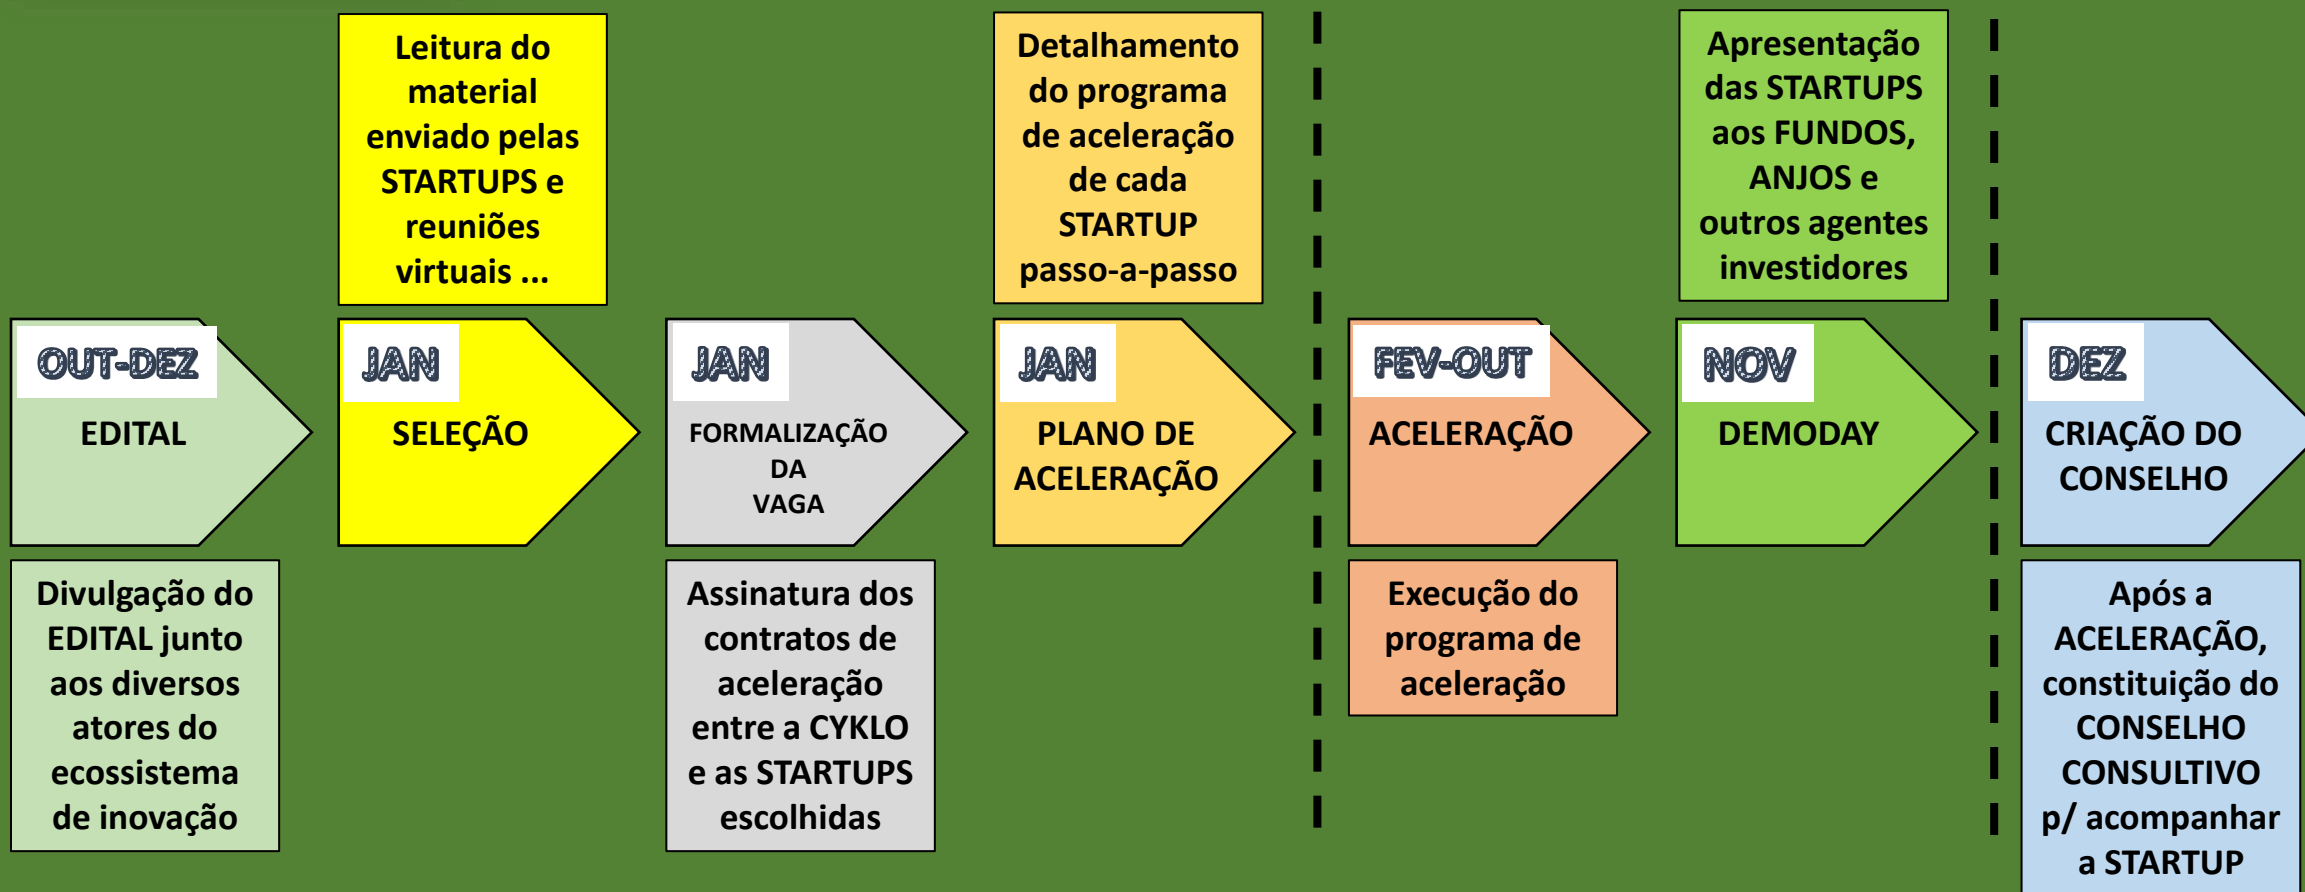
OUT-DEZ
EDITAL

Divulgação do EDITAL junto aos diversos atores do ecossistema de inovação

Leitura do material enviado pelas STARTUPS e reuniões virtuais ...

JAN
SELEÇÃO

JAN
FORMALIZAÇÃO DA VAGA

Assinatura dos contratos de aceleração entre a CYKLO e as STARTUPS escolhidas

Detalhamento do programa de aceleração de cada STARTUP passo-a-passo

JAN
PLANO DE ACELERAÇÃO

FEV-OUT
ACELERAÇÃO

Execução do programa de aceleração

Apresentação das STARTUPS aos FUNDOS, ANJOS e outros agentes investidores

NOV
DEMODAY

DEZ
CRIAÇÃO DO CONSELHO

Após a ACELERAÇÃO, constituição do CONSELHO CONSULTIVO p/ acompanhar a STARTUP